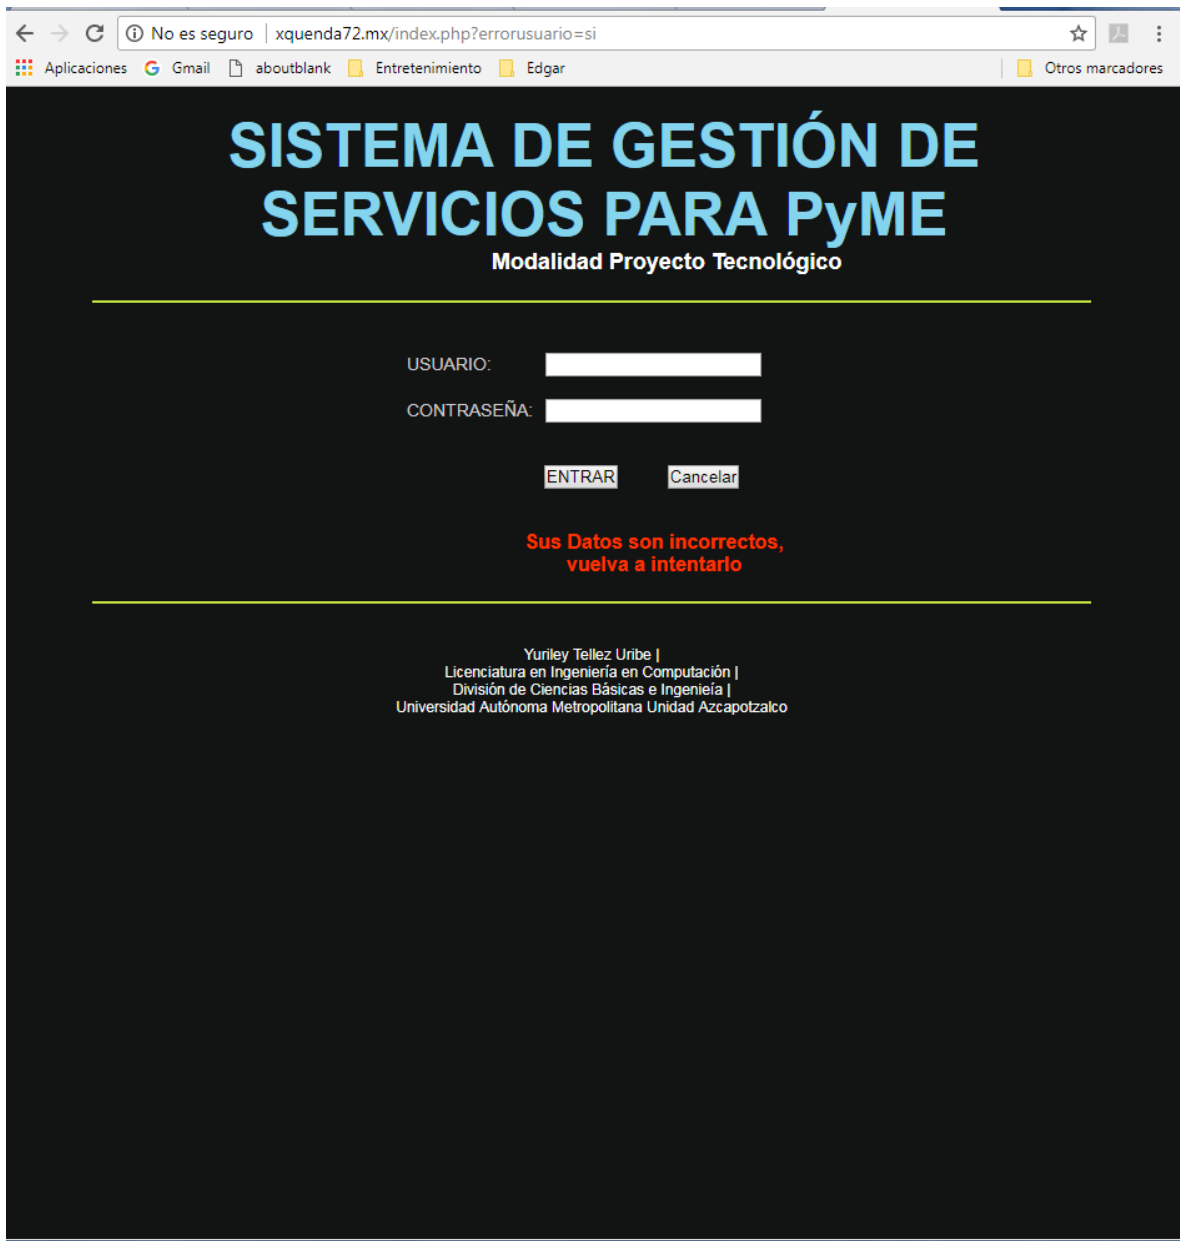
No es seguro | xquenda72.mx/index.php?errorusuario=si

Aplicaciones Gmail aboutblank Entretenimiento Edgar Otros marcadores

SISTEMA DE GESTIÓN DE SERVICIOS PARA PyME

Modalidad Proyecto Tecnológico

USUARIO:

CONTRASEÑA:

ENTRAR Cancelar

Sus Datos son incorrectos, vuelva a intentarlo

Yuriley Tellez Uribe |
Licenciatura en Ingeniería en Computación |
División de Ciencias Básicas e Ingenieía |
Universidad Autónoma Metropolitana Unidad Azcapotzalco